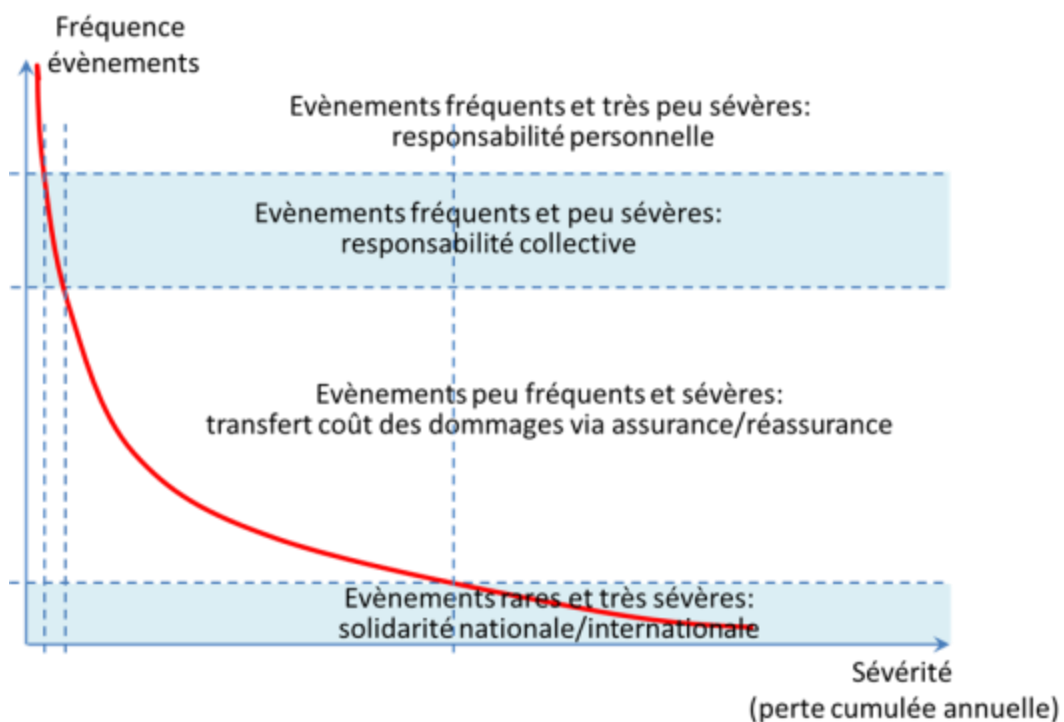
Fréquence
évènements

Evènements fréquents et très peu sévères:
responsabilité personnelle

Evènements fréquents et peu sévères:
responsabilité collective

Evènements peu fréquents et sévères:
transfert coût des dommages via assurance/réassurance

Evènements rares et très sévères:
solidarité nationale/internationale

Sévérité
(perte cumulée annuelle)